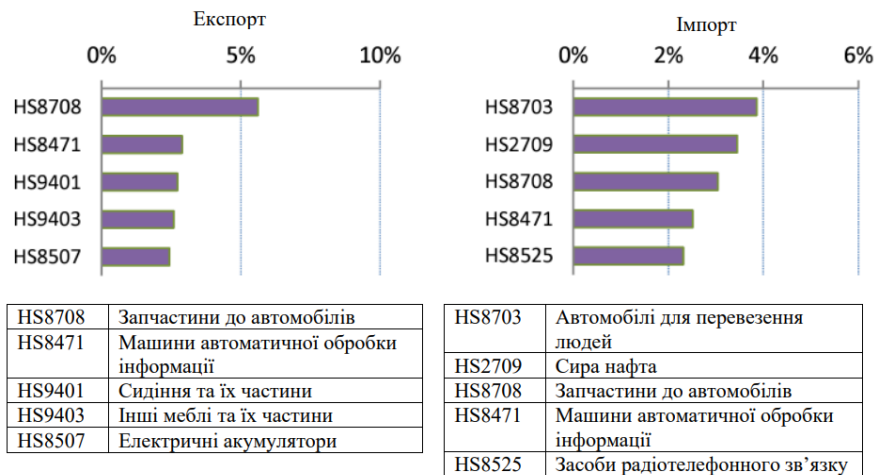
Експорт

0% 5% 10%

HS8708
HS8471
HS9401
HS9403
HS8507

Імпорт

0% 2% 4% 6%

HS8703
HS2709
HS8708
HS8471
HS8525

| HS8708 | Запчастини до автомобілів |
|---|---|
| HS8471 | Машини автоматичної обробки інформації |
| HS9401 | Сидіння та їх частини |
| HS9403 | Інші меблі та їх частини |
| HS8507 | Електричні акумулятори |

| HS8703 | Автомобілі для перевезення людей |
|---|---|
| HS2709 | Сира нафта |
| HS8708 | Запчастини до автомобілів |
| HS8471 | Машини автоматичної обробки інформації |
| HS8525 | Засоби радіотелефонного зв'язку |